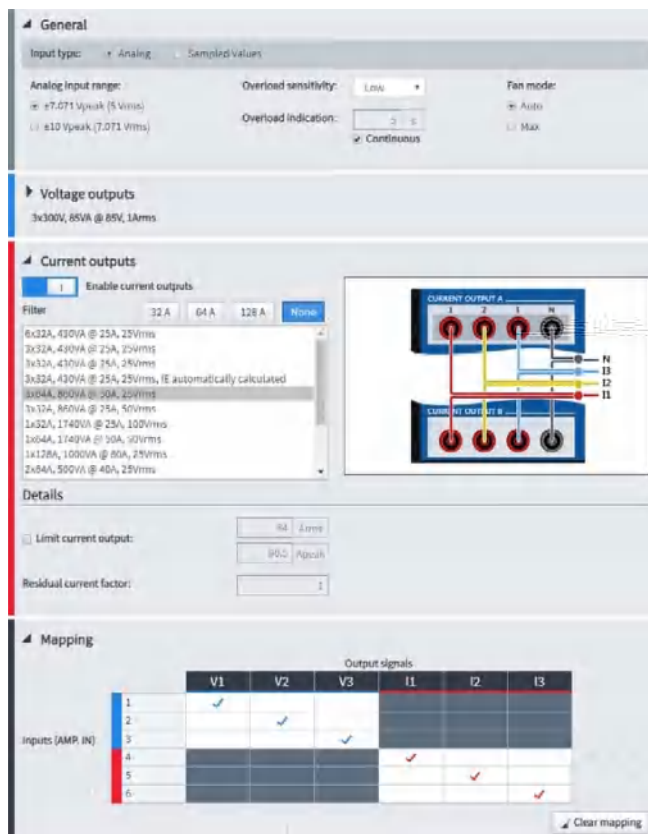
General

Input type: Analog Sampled Values

Analog input range:
±7.071 Vpeak (5 Vrms)
±10 Vpeak (7.071 Vrms)

Overload sensitivity: Low
Overload indication: 3 s
Continuous

Fan mode:
Auto
Max

Voltage outputs

3x300V, 85VA @ 85V, 1Arms

Current outputs

1 Enable current outputs

Filter 32 A 64 A 128 A None

6x32A, 430VA @ 25A, 25Vrms
3x32A, 430VA @ 25A, 25Vrms
3x32A, 430VA @ 25A, 25Vrms
3x32A, 430VA @ 25A, 25Vrms, IE automatically calculated
3x64A, 860VA @ 50A, 25Vrms
3x32A, 860VA @ 25A, 50Vrms
1x32A, 1740VA @ 25A, 100Vrms
1x64A, 1740VA @ 50A, 50Vrms
1x128A, 1000VA @ 80A, 25Vrms
2x64A, 500VA @ 40A, 25Vrms

CURRENT OUTPUT A
1 2 3 N
N
I3
I2
I1
CURRENT OUTPUT B

Details

Limit current output: 64 Arms
90.5 Apeak

Residual current factor: 1

Mapping

Output signals

| | | V1 | V2 | V3 | I1 | I2 | I3 |
|---|---|---|---|---|---|---|---|
| Inputs (AMP. IN) | 1 | ✓ | | | | | |
| | 2 | | ✓ | | | | |
| | 3 | | | ✓ | | | |
| | 4 | | | | ✓ | | |
| | 5 | | | | | ✓ | |
| | 6 | | | | | | ✓ |

Clear mapping